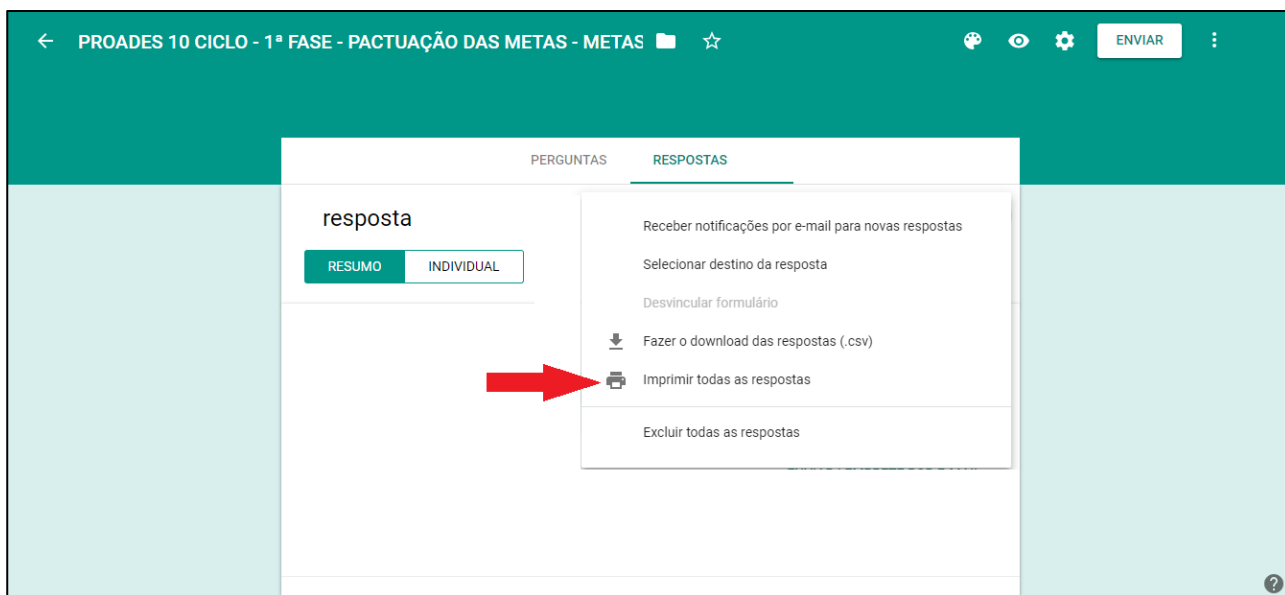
PROADES 10 CICLO - 1ª FASE - PACTUAÇÃO DAS METAS - METAS

ENVIAR

PERGUNTAS

RESPOSTAS

resposta

RESUMO

INDIVIDUAL

Receber notificações por e-mail para novas respostas

Selecionar destino da resposta

Desvincular formulário

Fazer o download das respostas (.csv)

Imprimir todas as respostas

Excluir todas as respostas

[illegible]